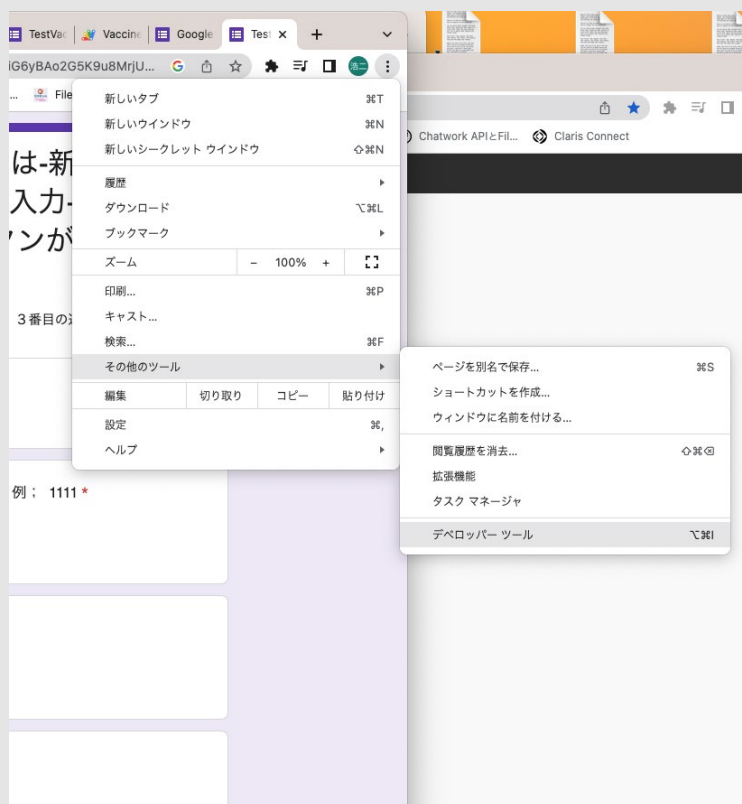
TestVac
Vaccine
Google
Test
iG6yBAo2G5K9u8MrjU...
File
Chatwork APIとFil...
Claris Connect

は-新
入力-
ンが
３番目の
例； 1111 *

新しいタブ ⌘T
新しいウインドウ ⌘N
新しいシークレット ウインドウ ⇧⌘N
履歴
ダウンロード ⌥⌘L
ブックマーク
ズーム − 100% +
印刷... ⌘P
キャスト...
検索... ⌘F
その他のツール
編集 切り取り コピー 貼り付け
設定 ⌘,
ヘルプ

ページを別名で保存... ⌘S
ショートカットを作成...
ウィンドウに名前を付ける...
閲覧履歴を消去... ⇧⌘⌫
拡張機能
タスク マネージャ
デベロッパー ツール ⌥⌘I